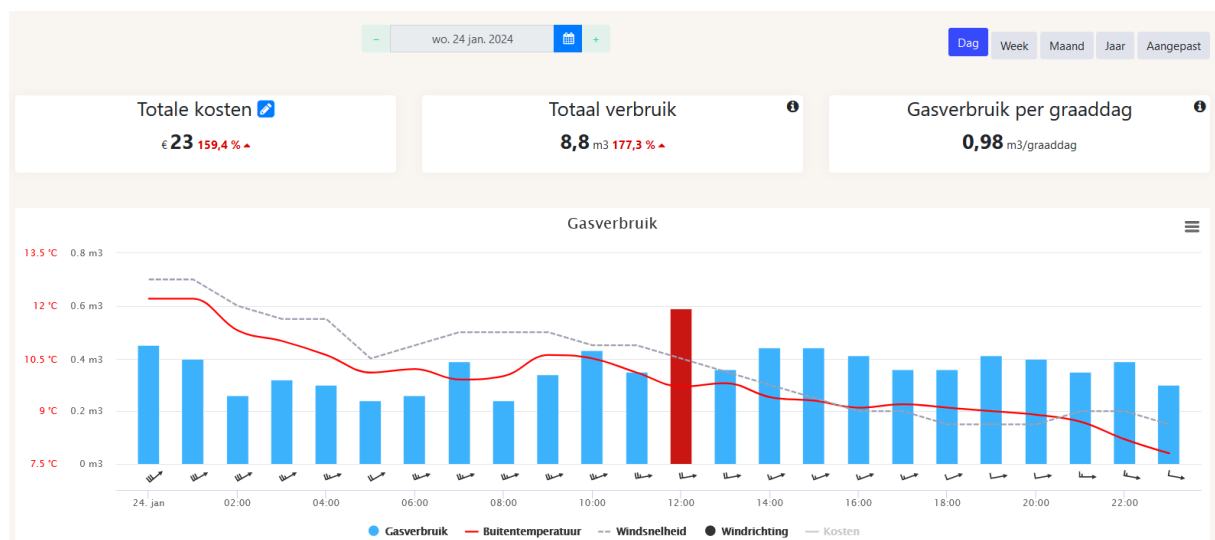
– wo. 24 jan. 2024 +

Dag Week Maand Jaar Aangepast

Totale kosten

€ 23 159,4 %

Totaal verbruik

8,8 m3 177,3 %

Gasverbruik per graaddag

0,98 m3/graaddag

Gasverbruik

13.5 °C 0.8 m3
12 °C 0.6 m3
10.5 °C 0.4 m3
9 °C 0.2 m3
7.5 °C 0 m3

24. jan 02:00 04:00 06:00 08:00 10:00 12:00 14:00 16:00 18:00 20:00 22:00

Gasverbruik Buitentemperatuur Windsnelheid Windrichting Kosten